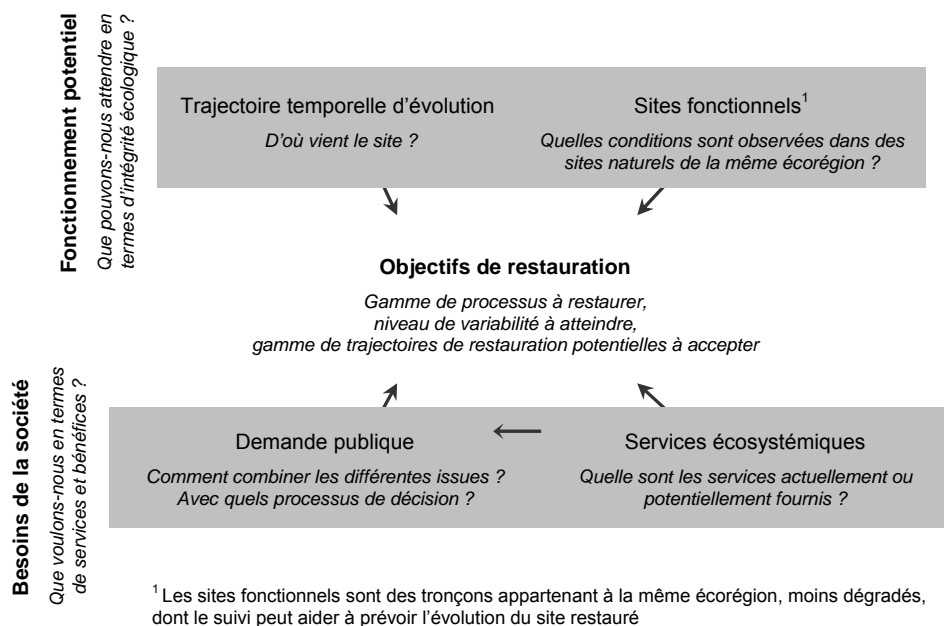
Fonctionnement potentiel

Que pouvons-nous attendre en termes d'intégrité écologique ?

Trajectoire temporelle d'évolution

D'où vient le site ?

Sites fonctionnels$^1$

Quelles conditions sont observées dans des sites naturels de la même écorégion ?

Objectifs de restauration

Gamme de processus à restaurer, niveau de variabilité à atteindre, gamme de trajectoires de restauration potentielles à accepter

Besoins de la société

Que voulons-nous en termes de services et bénéfices ?

Demande publique

Comment combiner les différentes issues ? Avec quels processus de décision ?

Services écosystémiques

Quelle sont les services actuellement ou potentiellement fournis ?

$^1$ Les sites fonctionnels sont des tronçons appartenant à la même écorégion, moins dégradés, dont le suivi peut aider à prévoir l'évolution du site restauré